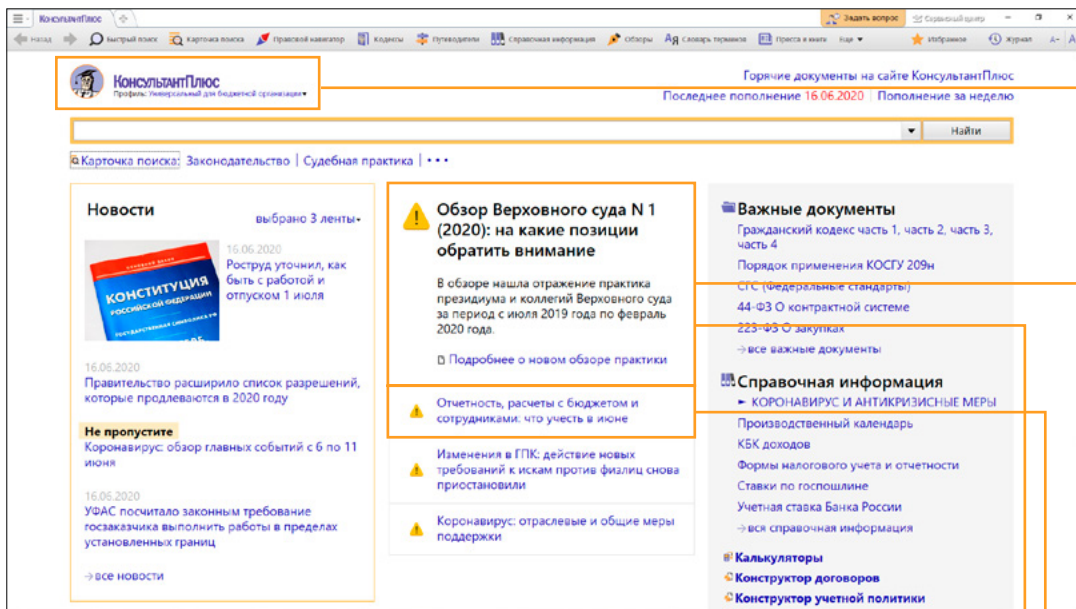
КонсультантПлюс

Задать вопрос | Сервисный центр

Назад | Быстрый поиск | Карточка поиска | Правовой навигатор | Кодексы | Путеводители | Справочная информация | Обзоры | Словарь терминов | Пресса и книги | Ещё | Избранное | Журнал | A-

КонсультантПлюс
Профиль: Универсальный для бюджетной организации

Горячие документы на сайте КонсультантПлюс
Последнее пополнение 16.06.2020 | Пополнение за неделю

Найти

Карточка поиска: Законодательство | Судебная практика | • • •

Новости
выбрано 3 ленты

16.06.2020
Роструд уточнил, как быть с работой и отпуском 1 июля

КОНСТИТУЦИЯ РОССИЙСКОЙ ФЕДЕРАЦИИ

16.06.2020
Правительство расширило список разрешений, которые продлеваются в 2020 году

Не пропустите
Коронавирус: обзор главных событий с 6 по 11 июня

16.06.2020
УФАС посчитало законным требование госзаказчика выполнить работы в пределах установленных границ

→ все новости

Обзор Верховного суда N 1 (2020): на какие позиции обратить внимание

В обзоре нашла отражение практика президиума и коллегий Верховного суда за период с июля 2019 года по февраль 2020 года.

Подробнее о новом обзоре практики

Отчетность, расчеты с бюджетом и сотрудниками: что учесть в июне

Изменения в ГПК: действие новых требований к искам против филиц снова приостановили

Коронавирус: отраслевые и общие меры поддержки

Важные документы
Гражданский кодекс часть 1, часть 2, часть 3, часть 4
Порядок применения КОСГУ 209н
СГС (Федеральные стандарты)
44-ФЗ О контрактной системе
223-ФЗ О закупках
→ все важные документы

Справочная информация
► КОРОНАВИРУС И АНТИКРИЗИСНЫЕ МЕРЫ
Производственный календарь
КБК доходов
Формы налогового учета и отчетности
Ставки по госпошлине
Учетная ставка Банка России
→ вся справочная информация

Калькуляторы
Конструктор договоров
Конструктор учетной политики